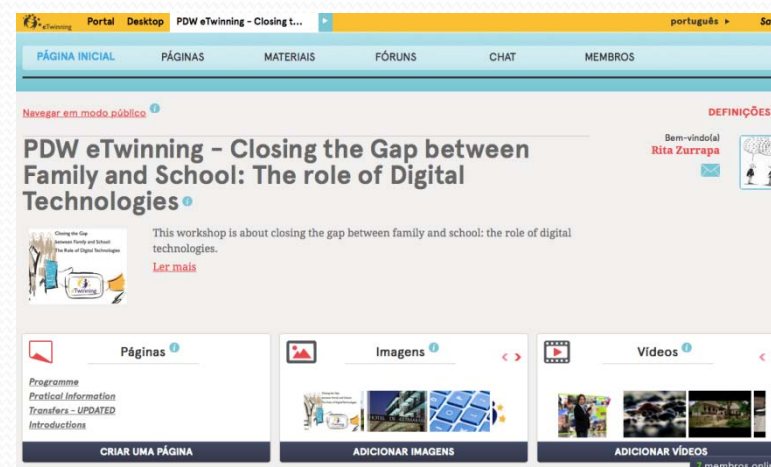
eTwinning Portal Desktop PDW eTwinning - Closing t... português ▸ Sa

PÁGINA INICIAL PÁGINAS MATERIAIS FÓRUNS CHAT MEMBROS

Navegar em modo público

DEFINIÇÕES

PDW eTwinning - Closing the Gap between Family and School: The role of Digital Technologies

Bem-vindo(a) Rita Zurrapa

Closing the Gap between Family and School: The Role of Digital Technologies eTwinning

This workshop is about closing the gap between family and school: the role of digital technologies.

Ler mais

Páginas

Programme
Pratical Information
Transfers - UPDATED
Introductions

CRIAR UMA PÁGINA

Imagens

ADICIONAR IMAGENS

Vídeos

ADICIONAR VÍDEOS

7 membros onli